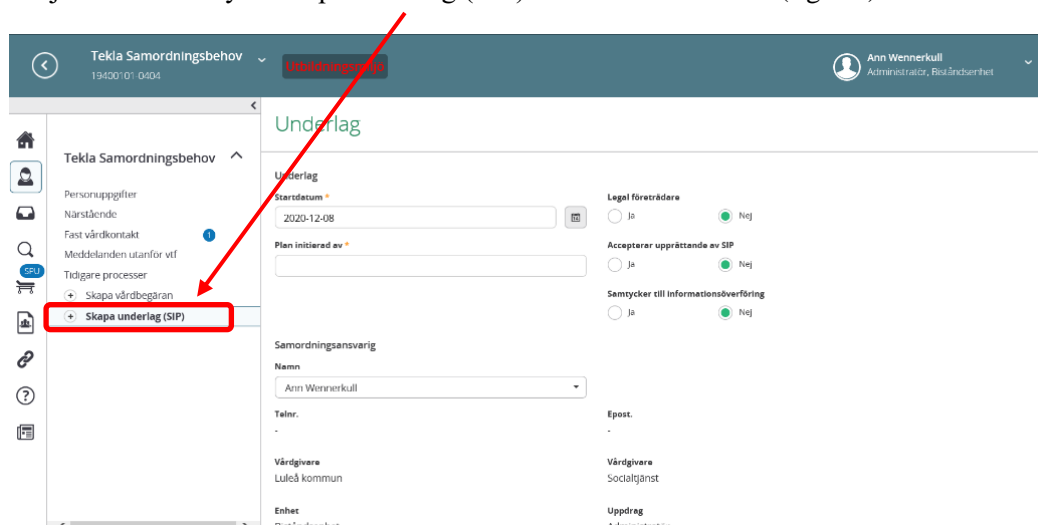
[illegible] (SIP) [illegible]

Tekla Samordningsbehov
19400101-0404
Utbildningsmiljö

Ann Wennerkull
Administratör, Biståndsenhet

SPU

Tekla Samordningsbehov
Personuppgifter
Närstående
Fast vårdkontakt 1
Meddelanden utanför vtf
Tidigare processer
+ Skapa vårdbegäran
+ Skapa underlag (SIP)

Underlag

Underlag
Startdatum *
2020-12-08
Plan initierad av *

Legal företrädare
Ja
Nej
Accepterar upprättande av SIP
Ja
Nej
Samtycker till informationsöverföring
Ja
Nej

Samordningsansvarig
Namn
Ann Wennerkull
Telnr.
-
Epost.
-
Vårdgivare
Luleå kommun
Vårdgivare
Socialtjänst
Enhet
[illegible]
Uppdrag
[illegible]